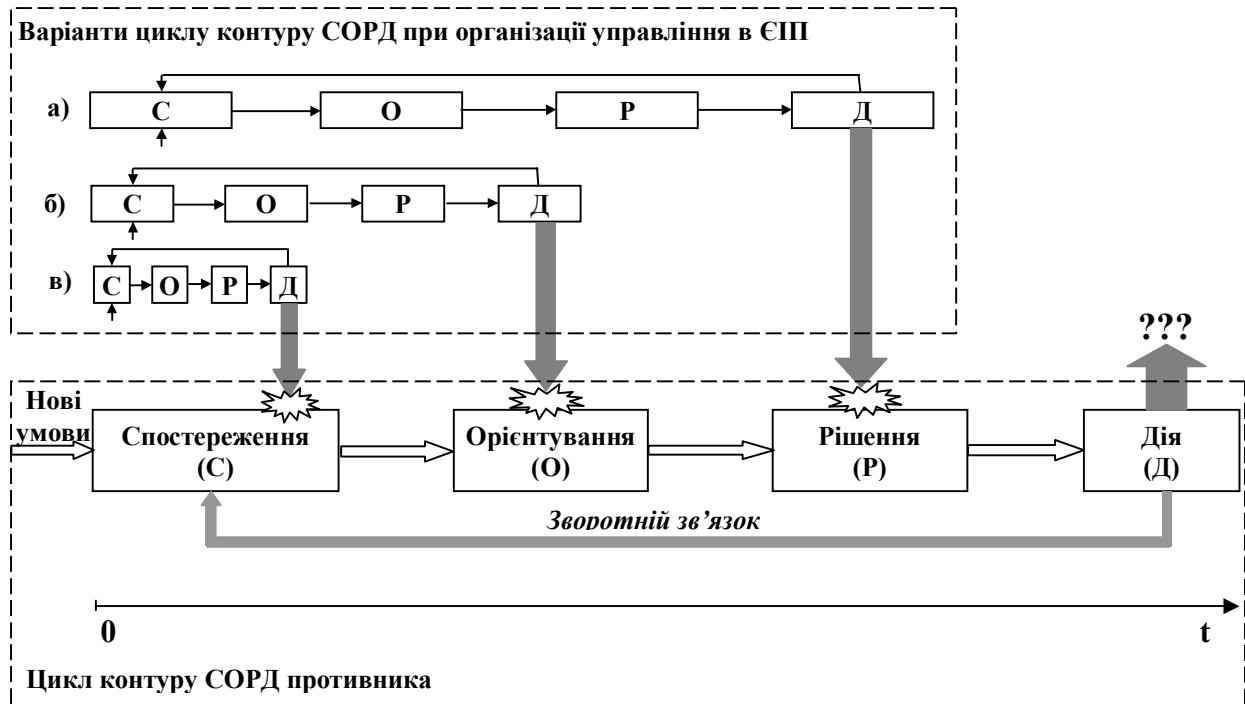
Варіанти циклу контуру СОРД при організації управління в ЄІП

а) С О Р Д

б) С О Р Д

в) С О Р Д

???

Нові умови

Спостереження (С)

Орієнтування (О)

Рішення (Р)

Дія (Д)

Зворотній зв'язок

0

t

Цикл контуру СОРД противника